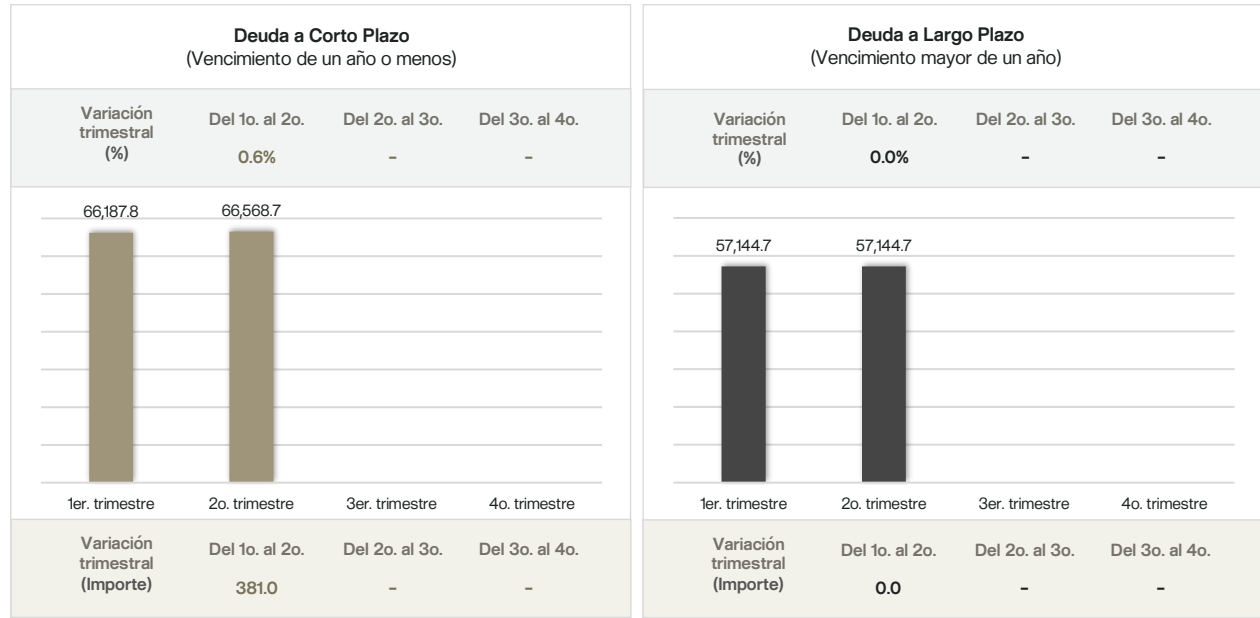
**Deuda a Corto Plazo**
(Vencimiento de un año o menos)

| Variación trimestral (%) | Del 1o. al 2o. | Del 2o. al 3o. | Del 3o. al 4o. |
|---|---|---|---|
| | 0.6% | - | - |

66,187.8
66,568.7

1er. trimestre
2o. trimestre
3er. trimestre
4o. trimestre

| Variación trimestral (Importe) | Del 1o. al 2o. | Del 2o. al 3o. | Del 3o. al 4o. |
|---|---|---|---|
| | 381.0 | - | - |

**Deuda a Largo Plazo**
(Vencimiento mayor de un año)

| Variación trimestral (%) | Del 1o. al 2o. | Del 2o. al 3o. | Del 3o. al 4o. |
|---|---|---|---|
| | 0.0% | - | - |

57,144.7
57,144.7

1er. trimestre
2o. trimestre
3er. trimestre
4o. trimestre

| Variación trimestral (Importe) | Del 1o. al 2o. | Del 2o. al 3o. | Del 3o. al 4o. |
|---|---|---|---|
| | 0.0 | - | - |